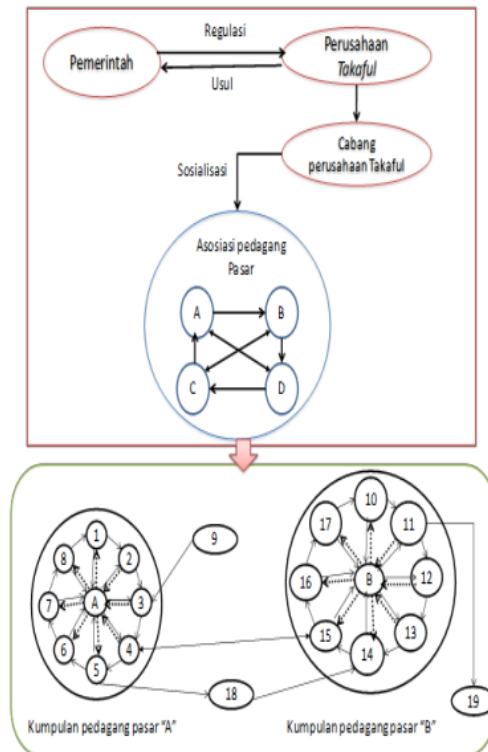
Pemerintah

Regulasi

Usul

Perusahaan *Takaful*

Cabang perusahaan Takaful

Sosialisasi

Asosiasi pedagang Pasar

A

B

C

D

1

2

3

4

5

6

7

8

A

9

10

11

12

13

14

15

16

17

B

18

19

Kumpulan pedagang pasar "A"

Kumpulan pedagang pasar "B"